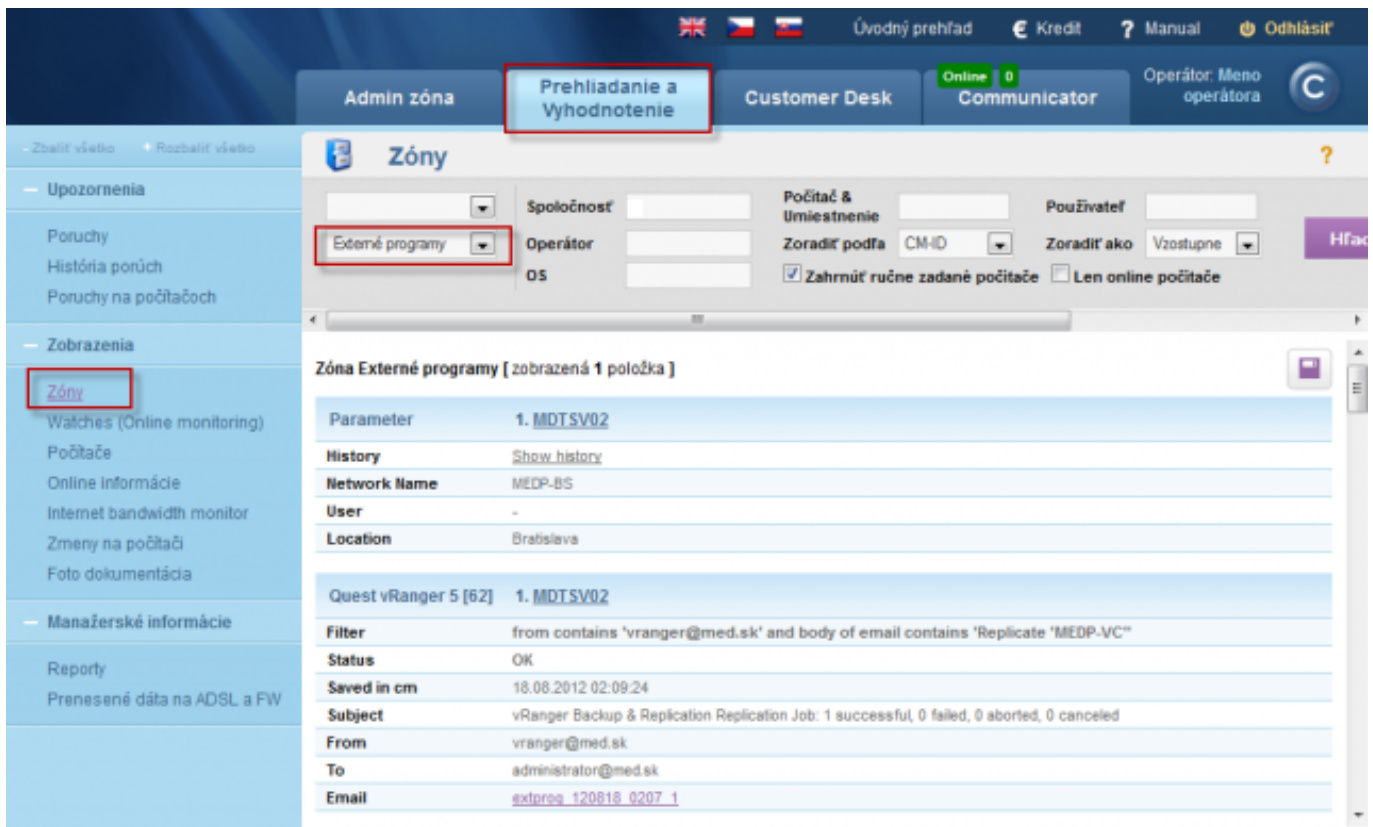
Úvodný prehľad € Kredit ? Manual Odhlásiť

Admin zóna
Prehliadanie a Vyhodnotenie
Customer Desk
Online 0 Communicator
Operátor: Meno operátora

- Zbaliť všetko + Rozbaliť všetko

— Upozornenia
Poruchy
História porúch
Poruchy na počítačoch

— Zobrazenia
Zóny
Watches (Online monitoring)
Počítače
Online informácie
Internet bandwidth monitor
Zmeny na počítači
Foto dokumentácia

— Manažérske informácie
Reporty
Prenesené dáta na ADSL a FW

Zóny ?

Externé programy
Spoločnosť
Operátor
OS
Počítač & Umiestnenie
Zoradiť podľa CM-ID
Zahrnúť ručne zadané počítače
Používateľ
Zoradiť ako Vzostupne
Len online počítače
Hľad

Zóna Externé programy [ zobrazená 1 položka ]

| Parameter | 1. MDTSV02 |
|---|---|
| History | Show history |
| Network Name | MEDP-BS |
| User | - |
| Location | Bratislava |

| Quest vRanger 5 [62] | 1. MDTSV02 |
|---|---|
| Filter | from contains 'vranger@med.sk' and body of email contains 'Replicate 'MEDP-VC'' |
| Status | OK |
| Saved in cm | 18.08.2012 02:09:24 |
| Subject | vRanger Backup & Replication Replication Job: 1 successful, 0 failed, 0 aborted, 0 canceled |
| From | vranger@med.sk |
| To | administrator@med.sk |
| Email | extprog_120818_0207_1 |